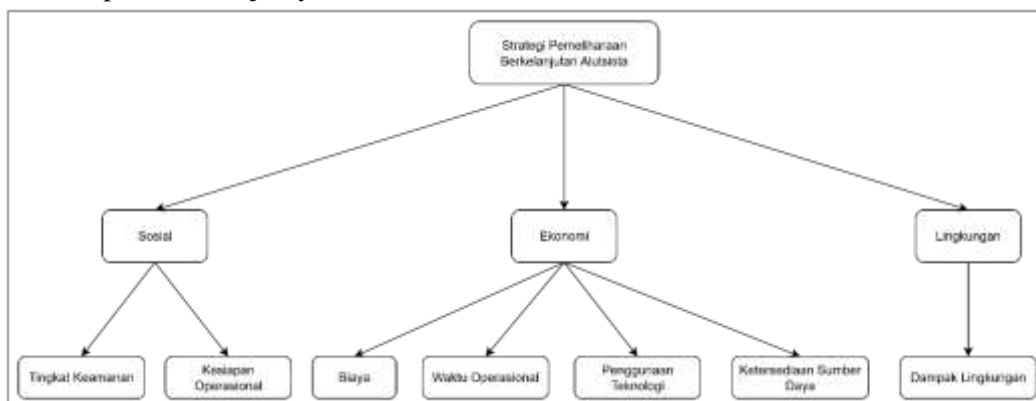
Strategi Pemeliharaan Berkelanjutan Alutsista

Sosial

Ekonomi

Lingkungan

Tingkat Keamanan

Kesiapan Operasional

Biaya

Waktu Operasional

Penggunaan Teknologi

Ketersediaan Sumber Daya

Dampak Lingkungan